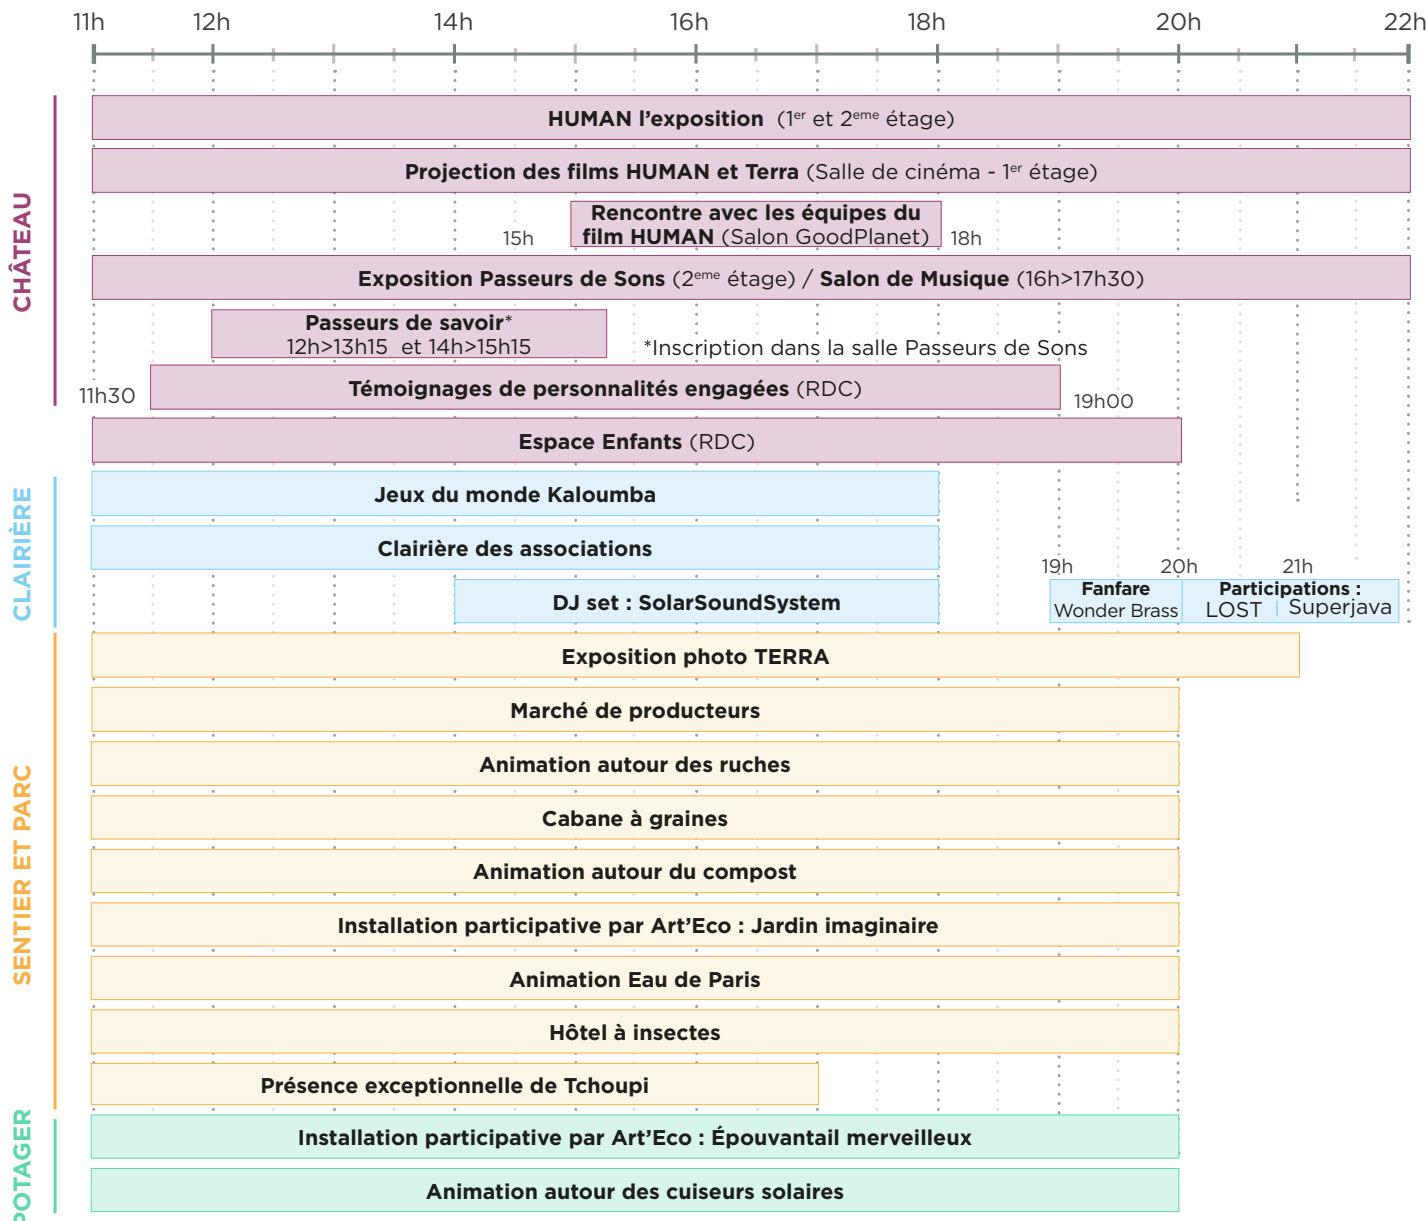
11h 12h 14h 16h 18h 20h 22h

CHÂTEAU

HUMAN l'exposition (1$^{er}$ et 2$^{eme}$ étage)

Projection des films HUMAN et Terra (Salle de cinéma - 1$^{er}$ étage)

15h Rencontre avec les équipes du film HUMAN (Salon GoodPlanet) 18h

Exposition Passeurs de Sons (2$^{eme}$ étage) / Salon de Musique (16h>17h30)

Passeurs de savoir* 12h>13h15 et 14h>15h15

*Inscription dans la salle Passeurs de Sons

11h30 Témoignages de personnalités engagées (RDC) 19h00

Espace Enfants (RDC)

CLAIRIÈRE

Jeux du monde Kaloumba

Clairière des associations

19h 20h 21h

DJ set : SolarSoundSystem

Fanfare Wonder Brass

Participations : LOST Superjava

SENTIER ET PARC

Exposition photo TERRA

Marché de producteurs

Animation autour des ruches

Cabane à graines

Animation autour du compost

Installation participative par Art'Eco : Jardin imaginaire

Animation Eau de Paris

Hôtel à insectes

Présence exceptionnelle de Tchoupi

POTAGER

Installation participative par Art'Eco : Épouvantail merveilleux

Animation autour des cuiseurs solaires